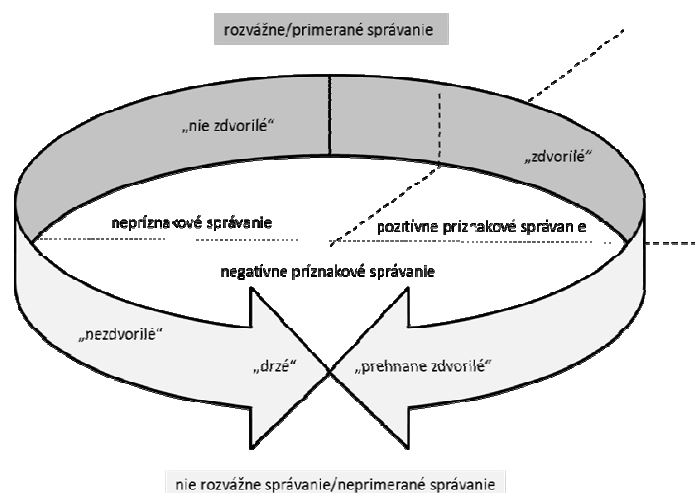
rozvážne/primerané správanie

„nie zdvorilé“

„zdvorilé“

nepríznakové správanie

pozitívne príznakové správanie

negatívne príznakové správanie

„nezdvorilé“

„drzé“

„prehnane zdvorilé“

nie rozvážne správanie/neprimerané správanie